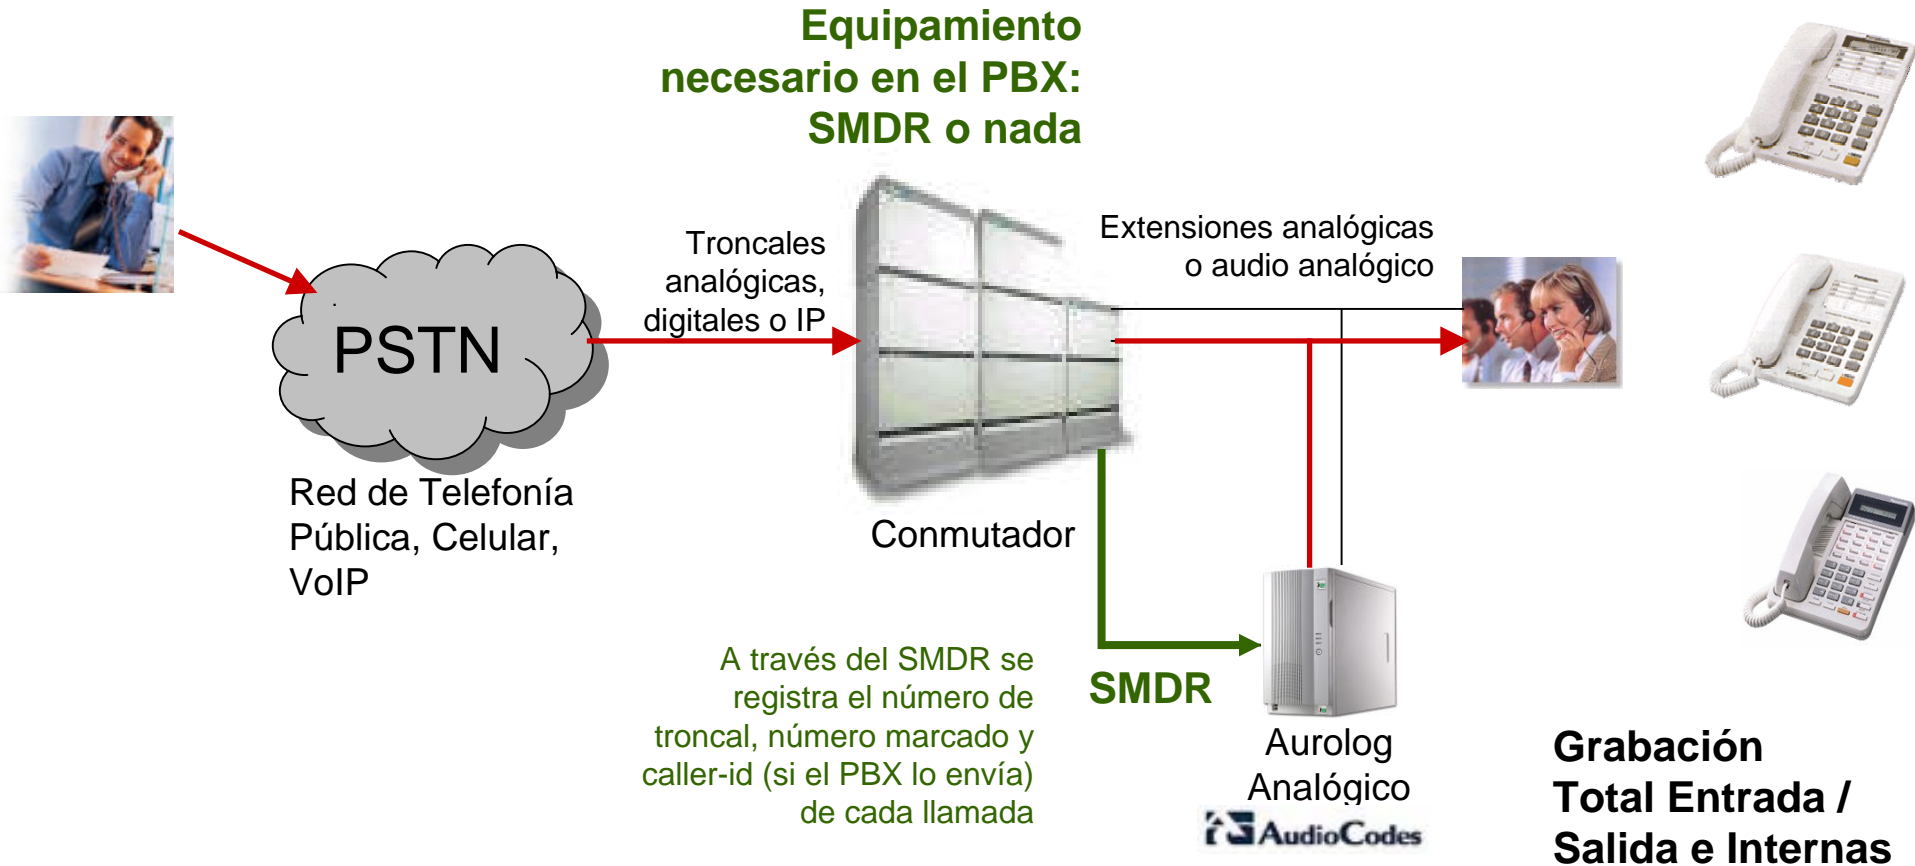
Equipamiento necesario en el PBX: SMDR o nada

PSTN

Red de Telefonía Pública, Celular, VoIP

Troncales analógicas, digitales o IP

Conmutador

Extensiones analógicas o audio analógico

A través del SMDR se registra el número de troncal, número marcado y caller-id (si el PBX lo envía) de cada llamada

SMDR

Aurolog Analógico

AudioCodes

Grabación Total Entrada / Salida e Internas